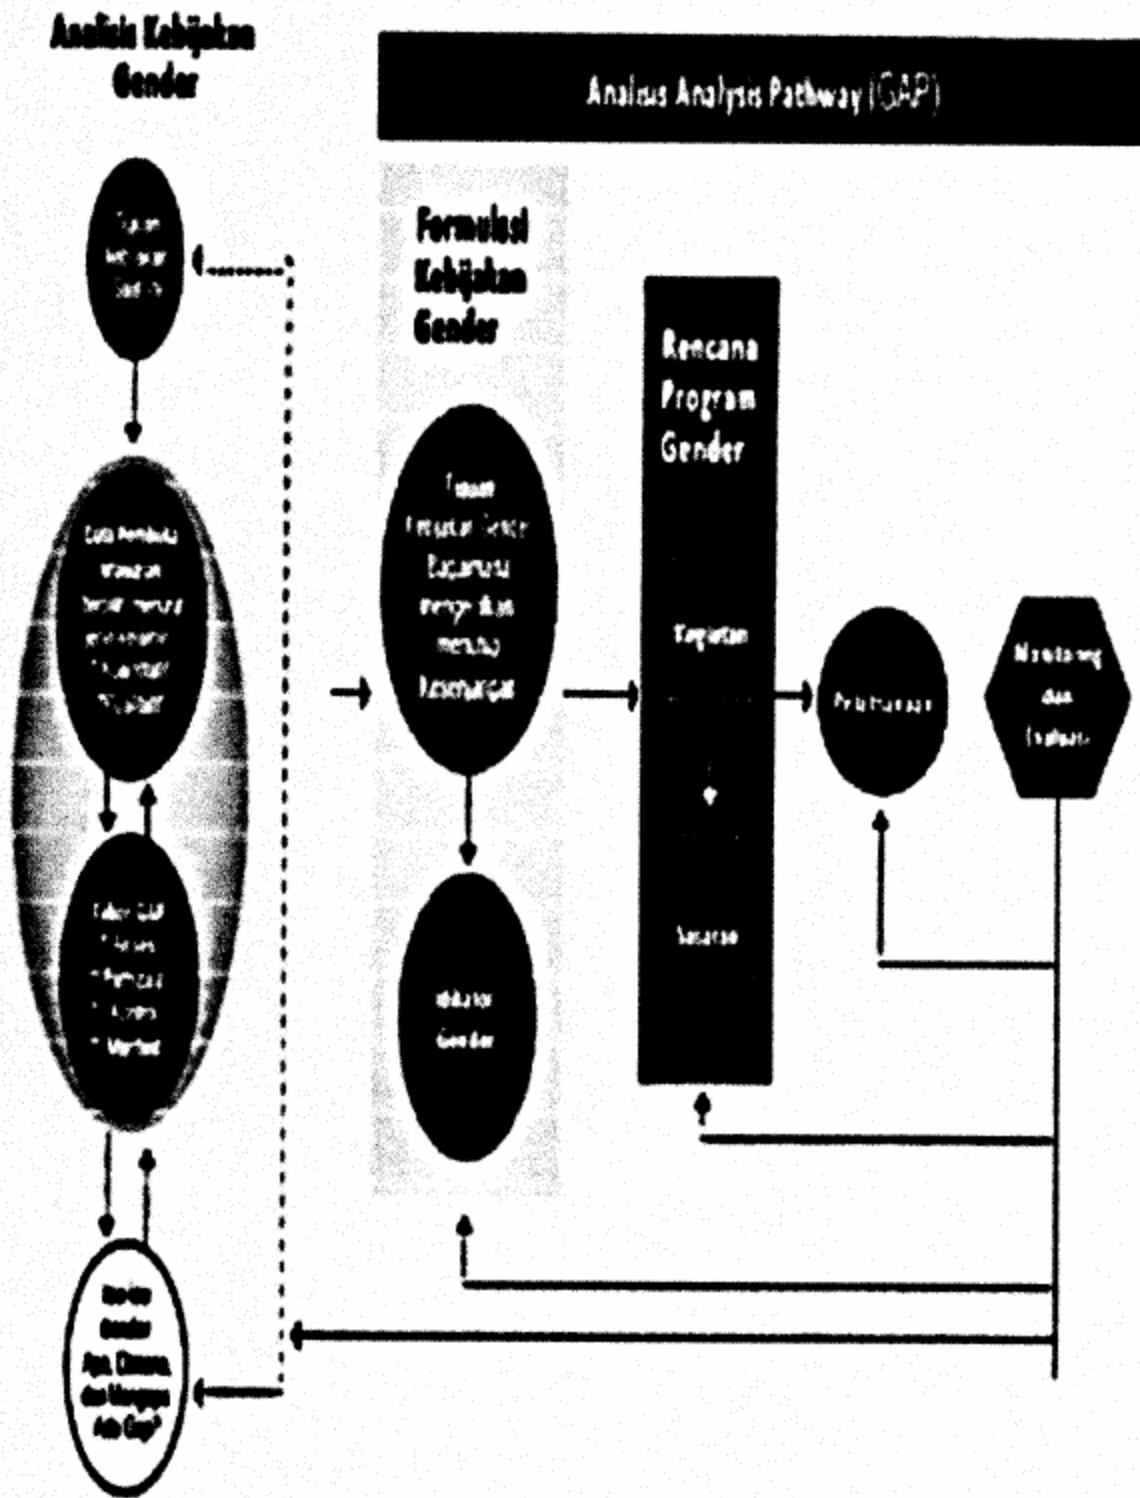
Analisis Kebijakan Gender

Analisis Analysis Pathway (GAP)

Tujuan Kebijakan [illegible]

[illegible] pembuka wawasan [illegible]

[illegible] GAP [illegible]

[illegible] Gender Apa, Dimana, dan Mengapa Ada Gap?

Formulasi Kebijakan Gender

Tujuan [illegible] Gender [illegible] menuju Kesetaraan

Indikator Gender

Rencana Program Gender

Kegiatan

Sasaran

Pelaksanaan

Monitoring dan Evaluasi